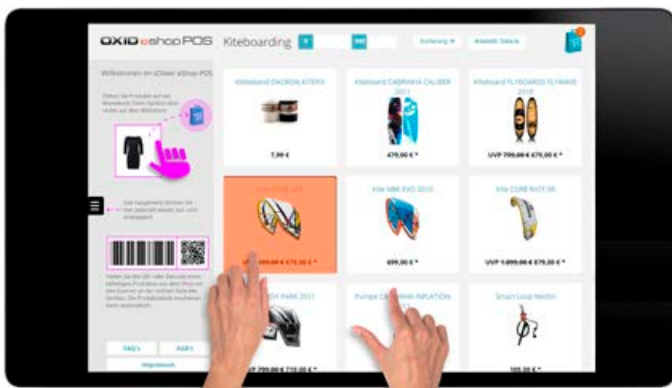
OXID eShop POS Kiteboarding

Sortierung ▾ Ansicht: Galerie

Willkommen im OXID eShop POS

Ziehen Sie Produkte auf das Warenkorb-Symbol oben rechts auf dem Bildschirm.

Das Hauptmenü können Sie hier jederzeit ein- und ausklappen.

Halten Sie den QR- oder Barcode eines beliebigen Produktes vor den Scanner. Die Produktdetails erscheinen dann automatisch.

FAQ's AGB's

Impressum

Klebeband DACRON KITEFIX

7,99 €

Kiteboard CABRINHA CALIBER 2011

479,00 € *

Kiteboard FLYBOARDS FLYWAVE 2010

UVP 799,00 € 679,00 € *

Kite CORE GTS

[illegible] 679,00 € *

Kite NBK EVO 2010

699,00 € *

Kite CORE RIOT XR

UVP 1.099,00 € 879,00 € *

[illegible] PARK 2011

UVP 799,00 € 719,00 € *

Pumpe CABRINHA INFLATION

Smart Loop NASH

109,00 €